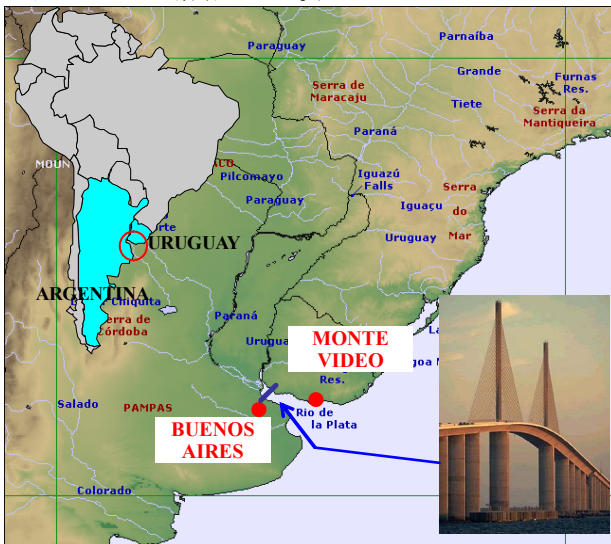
Paraguay
Parnaíba
Grande
Furnas Res.
Serra de Maracaju
Tiete
Serra da Mantiqueira
Paraná
MOUN
ALO
Pilcomayo
Iguazú Falls
Serra
Paraguay
Iguaçu
do
orte
URUGUAY
Uruguay
Mar
ARGENTINA
Chiquita
Serra de Córdoba
Paraná
MONTE VIDEO
La
Uruguay
goa M
Res.
Salado
PAMPAS
Rio de la Plata
BUENOS AIRES
Colorado